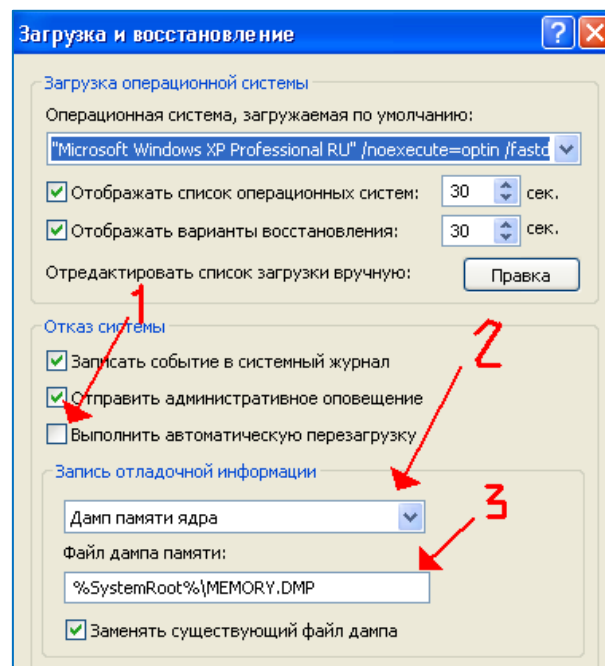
Загрузка и восстановление

Загрузка операционной системы

Операционная система, загружаемая по умолчанию:

"Microsoft Windows XP Professional RU" /noexecute=optin /fastd

Отображать список операционных систем: 30 сек.

Отображать варианты восстановления: 30 сек.

Отредактировать список загрузки вручную: Правка

1

Отказ системы

2

Записать событие в системный журнал

Отправить административное оповещение

Выполнить автоматическую перезагрузку

Запись отладочной информации

3

Дамп памяти ядра

Файл дампа памяти:

%SystemRoot%\MEMORY.DMP

Заменять существующий файл дампа